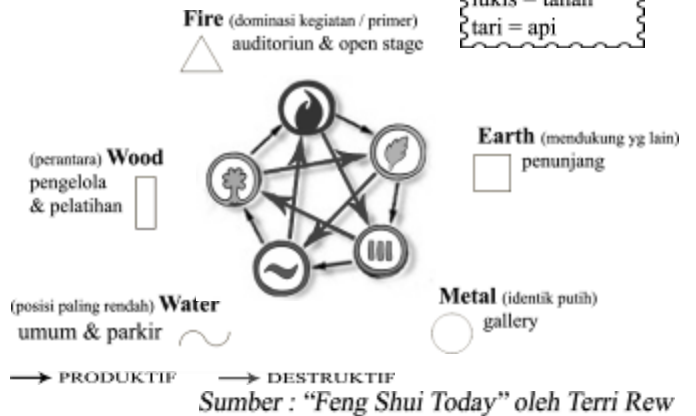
Fire (dominasi kegiatan / primer)
auditoriun & open stage

lukis = tanah
tari = api

(perantara) Wood
pengelola
& pelatihan

Earth (mendukung yg lain)
penunjang

(posisi paling rendah) Water
umum & parkir

Metal (identik putih)
gallery

→ PRODUKTIF → DESTRUKTIF

Sumber : "Feng Shui Today" oleh Terri Rew